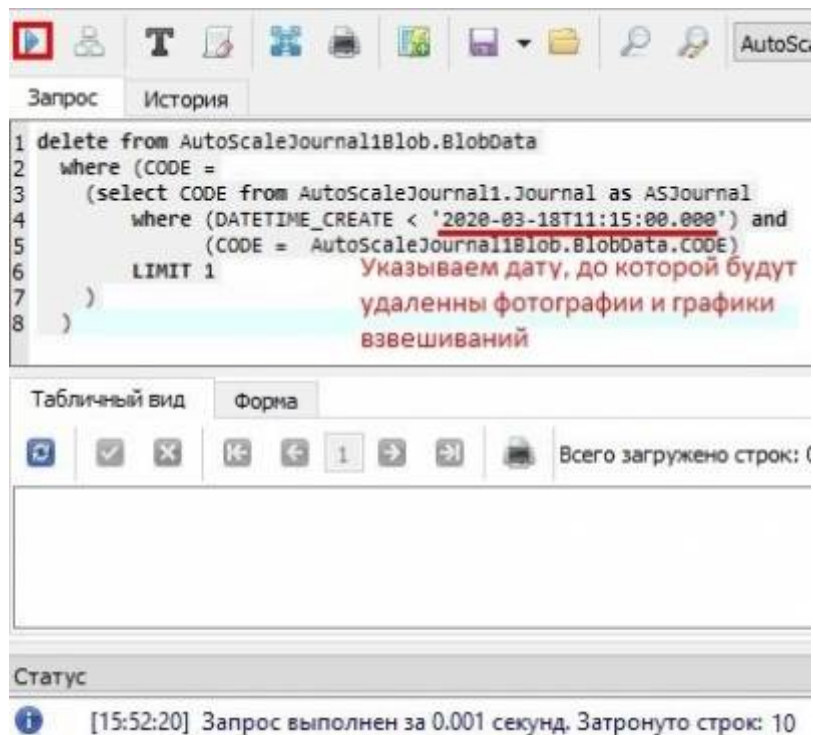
AutoSca

Запрос История

1 delete from AutoScaleJournal1Blob.BlobData
2 where (CODE =
3 (select CODE from AutoScaleJournal1.Journal as ASJournal
4 where (DATETIME_CREATE < '2020-03-18T11:15:00.000') and
5 (CODE = AutoScaleJournal1Blob.BlobData.CODE)
6 LIMIT 1
7 )
8 )

Указываем дату, до которой будут удаленны фотографии и графики взвешиваний

Табличный вид Форма

1

Всего загружено строк: (

Статус

[15:52:20] Запрос выполнен за 0.001 секунд. Затронуто строк: 10